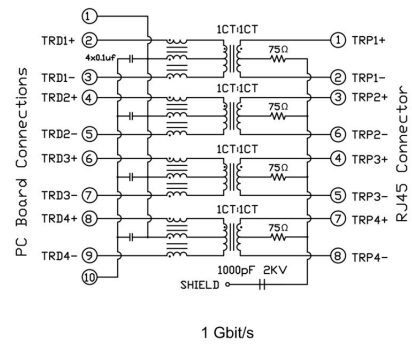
PC Board Connections

1
TRD1+ 2
4x0.1uf
TRD1- 3
TRD2+ 4
TRD2- 5
TRD3+ 6
TRD3- 7
TRD4+ 8
TRD4- 9
10

1CT:1CT
75Ω
1CT:1CT
75Ω
1CT:1CT
75Ω
1CT:1CT
75Ω
1000pF 2KV
SHIELD

1 TRP1+
2 TRP1-
3 TRP2+
6 TRP2-
4 TRP3+
5 TRP3-
7 TRP4+
8 TRP4-

RJ45 Connector

1 Gbit/s